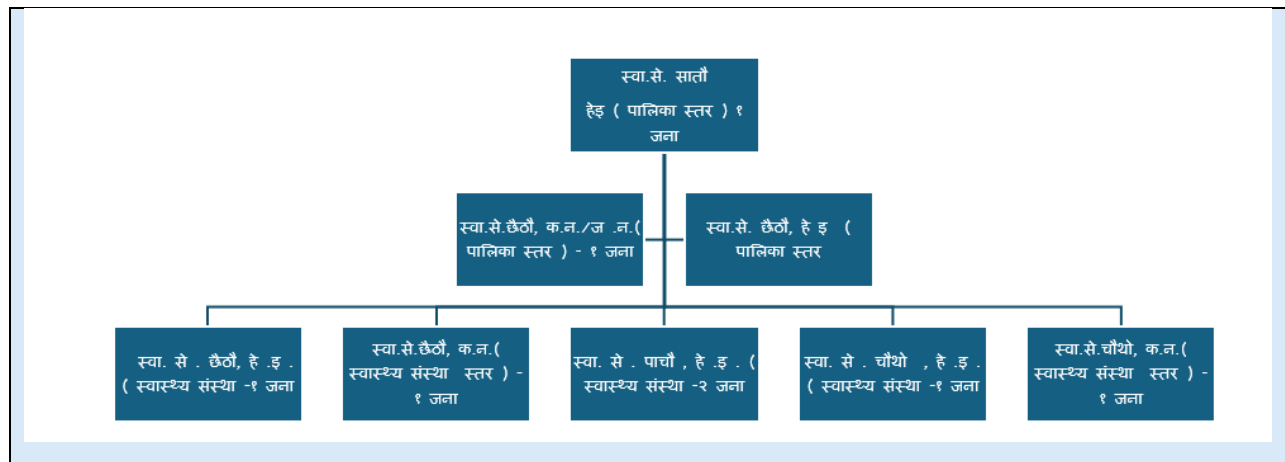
स्वा.से. सातौ

हेड़ ( पालिका स्तर ) १ जना

स्वा.से.छैठौ, क.न./ज .न.( पालिका स्तर ) - १ जना

स्वा.से. छैठौ, हे इ ( पालिका स्तर

स्वा. से . छैठौ, हे .इ . ( स्वास्थ्य संस्था -१ जना

स्वा.से.छैठौ, क.न.( स्वास्थ्य संस्था स्तर ) - १ जना

स्वा. से . पाचौ , हे .इ . ( स्वास्थ्य संस्था -२ जना

स्वा. से . चौथो , हे .इ . ( स्वास्थ्य संस्था -१ जना

स्वा.से.चौथो, क.न.( स्वास्थ्य संस्था स्तर ) - १ जना